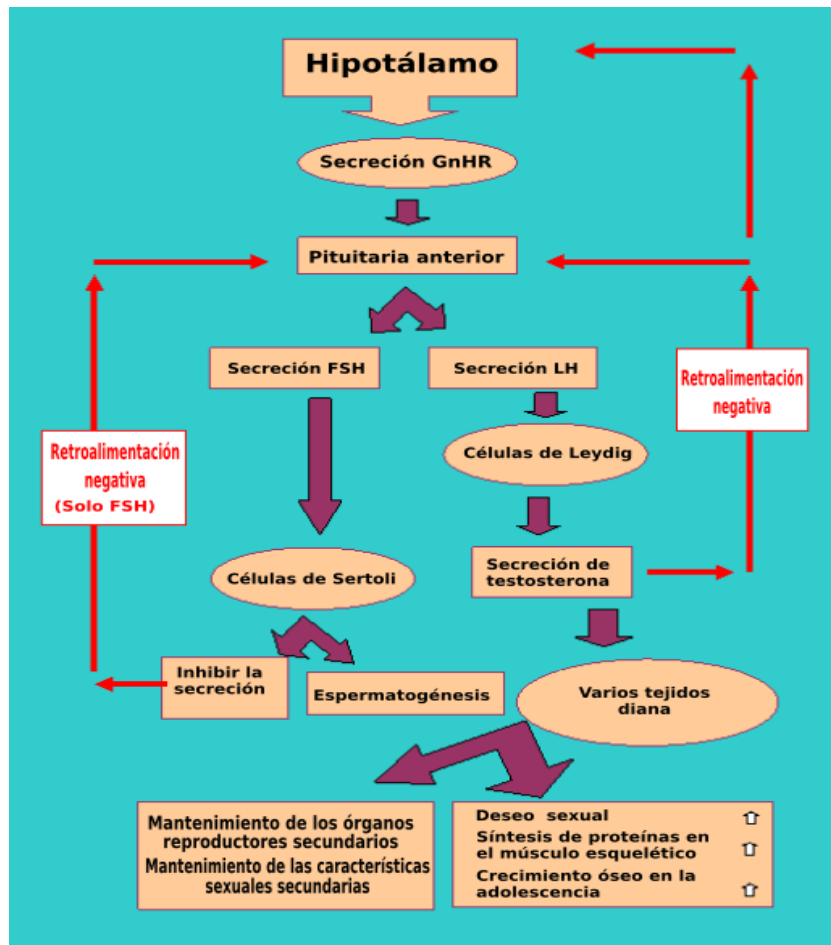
Hipotálamo

Secreción GnHR

Pituitaria anterior

Secreción FSH

Secreción LH

Células de Leydig

Retroalimentación negativa

Retroalimentación negativa (Solo FSH)

Células de Sertoli

Secreción de testosterona

Inhibir la secreción

Espermatogénesis

Varios tejidos diana

Mantenimiento de los órganos reproductores secundarios
Mantenimiento de las características sexuales secundarias

Deseo sexual
Síntesis de proteínas en el músculo esquelético
Crecimiento óseo en la adolescencia